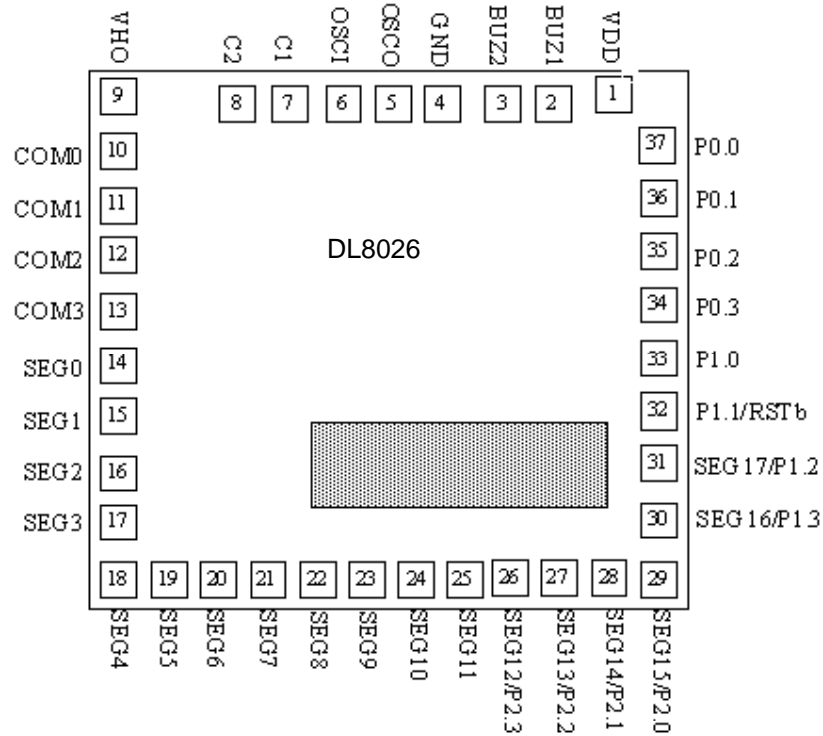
VHO C2 C1 OSCI OSCO GND BUZ2 BUZ1 VDD

9 8 7 6 5 4 3 2 1

COM0 10
COM1 11
COM2 12
COM3 13
SEG0 14
SEG1 15
SEG2 16
SEG3 17

DL8026

37 P0.0
36 P0.1
35 P0.2
34 P0.3
33 P1.0
32 P1.1/RSTb
31 SEG17/P1.2
30 SEG16/P1.3

18 19 20 21 22 23 24 25 26 27 28 29

SEG4 SEG5 SEG6 SEG7 SEG8 SEG9 SEG10 SEG11 SEG12/P2.3 SEG13/P2.2 SEG14/P2.1 SEG15/P2.0